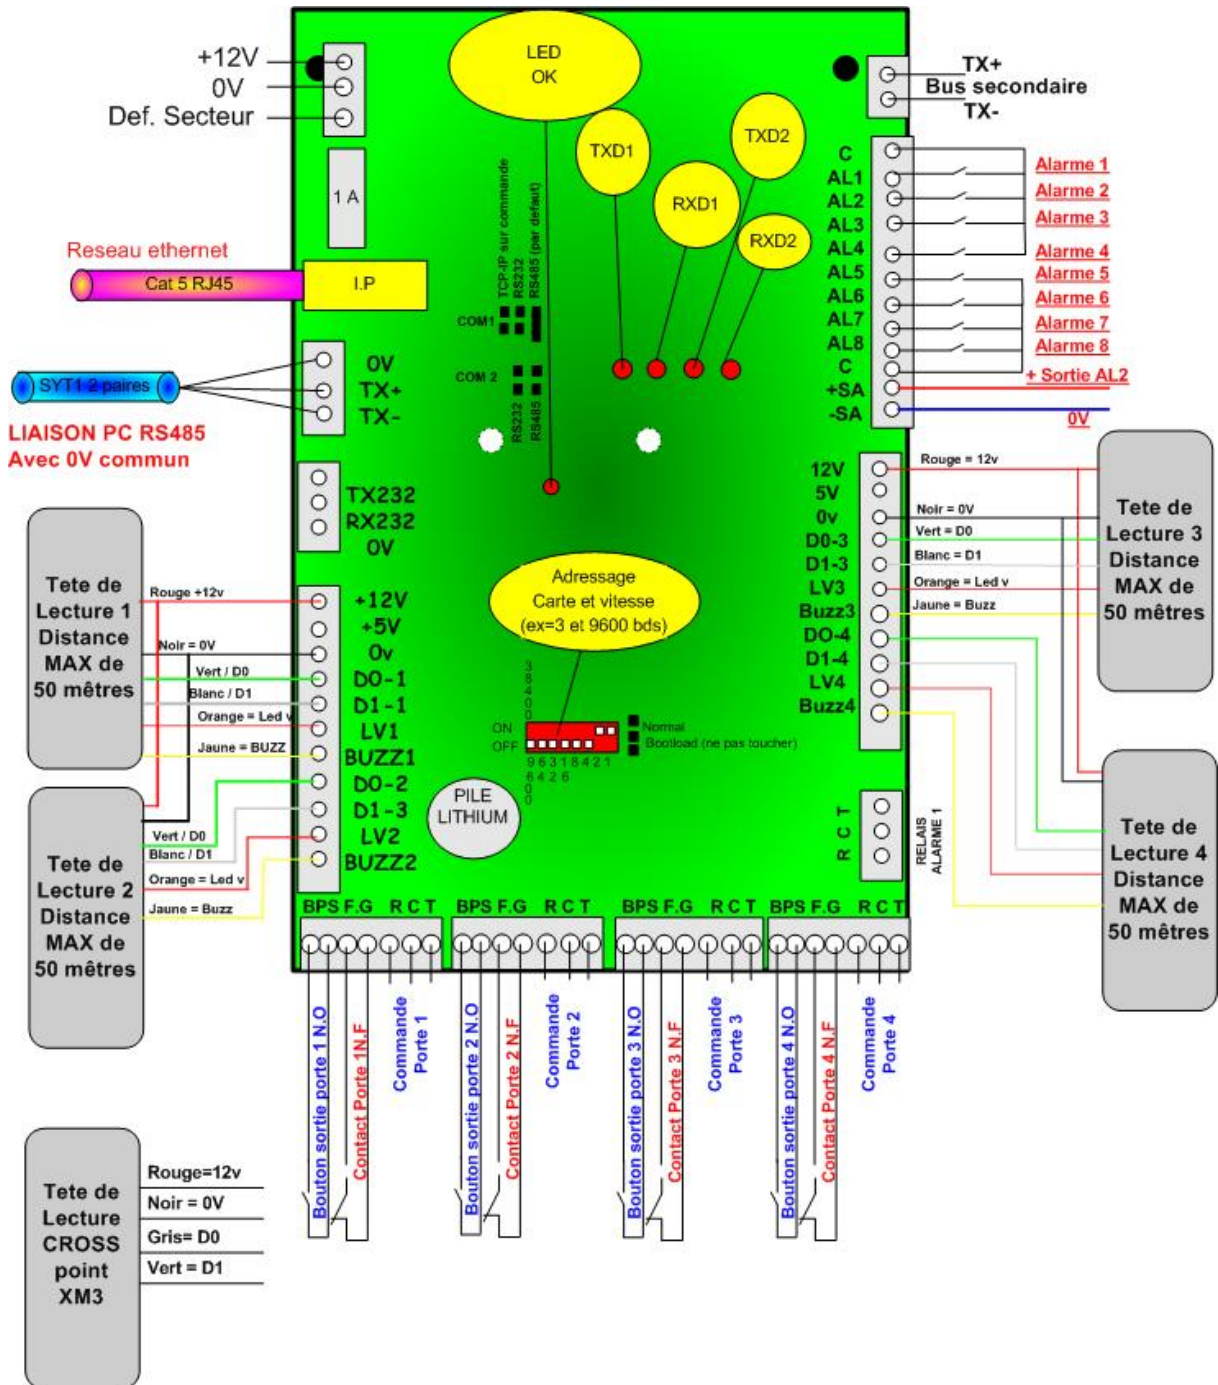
+12V
0V
Def. Secteur

LED
OK

TX+
Bus secondaire
TX-

1 A

TXD1
TXD2
RXD1
RXD2

TCP-IP sur commande
RS232
RS485 (par defaut)
COM1
COM 2
RS232
RS485

Reseau ethernet
Cat 5 RJ45
I.P

SYT1 2 paires
0V
TX+
TX-
LIAISON PC RS485
Avec 0V commun

C
AL1
AL2
AL3
AL4
AL5
AL6
AL7
AL8
C
+SA
-SA

Alarme 1
Alarme 2
Alarme 3
Alarme 4
Alarme 5
Alarme 6
Alarme 7
Alarme 8
+ Sortie AL2
0V

TX232
RX232
0V

12V
5V
0v
D0-3
D1-3
LV3
Buzz3
DO-4
D1-4
LV4
Buzz4

Rouge = 12v
Noir = 0V
Vert = D0
Blanc = D1
Orange = Led v
Jaune = Buzz

Tete de Lecture 3 Distance MAX de 50 mêtres

Tete de Lecture 1 Distance MAX de 50 mêtres

Rouge +12v
Noir = 0V
Vert / D0
Blanc / D1
Orange = Led v
Jaune = BUZZ

+12V
+5V
0v
D0-1
D1-1
LV1
BUZZ1
D0-2
D1-3
LV2
BUZZ2

Adressage
Carte et vitesse
(ex=3 et 9600 bds)

38400
ON
OFF
9 6 3 1 8 4 2 1
8 4 2 6
6 0 0
0
Normal
Bootload (ne pas toucher)

PILE
LITHIUM

R C T
RELAIS
ALARME 1

Tete de Lecture 2 Distance MAX de 50 mêtres

Vert / D0
Blanc / D1
Orange = Led v
Jaune = Buzz

Tete de Lecture 4 Distance MAX de 50 mêtres

BPS F.G R C T
BPS F.G R C T
BPS F.G R C T
BPS F.G R C T

Bouton sortie porte 1 N.O
Contact Porte 1N.F
Commande Porte 1
Bouton sortie porte 2 N.O
Contact Porte 2 N.F
Commande Porte 2
Bouton sortie porte 3 N.O
Contact Porte 3 N.F
Commande Porte 3
Bouton sortie porte 4 N.O
Contact Porte 4 N.F
Commande Porte 4

Tete de Lecture CROSS point XM3
Rouge=12v
Noir = 0V
Gris= D0
Vert = D1